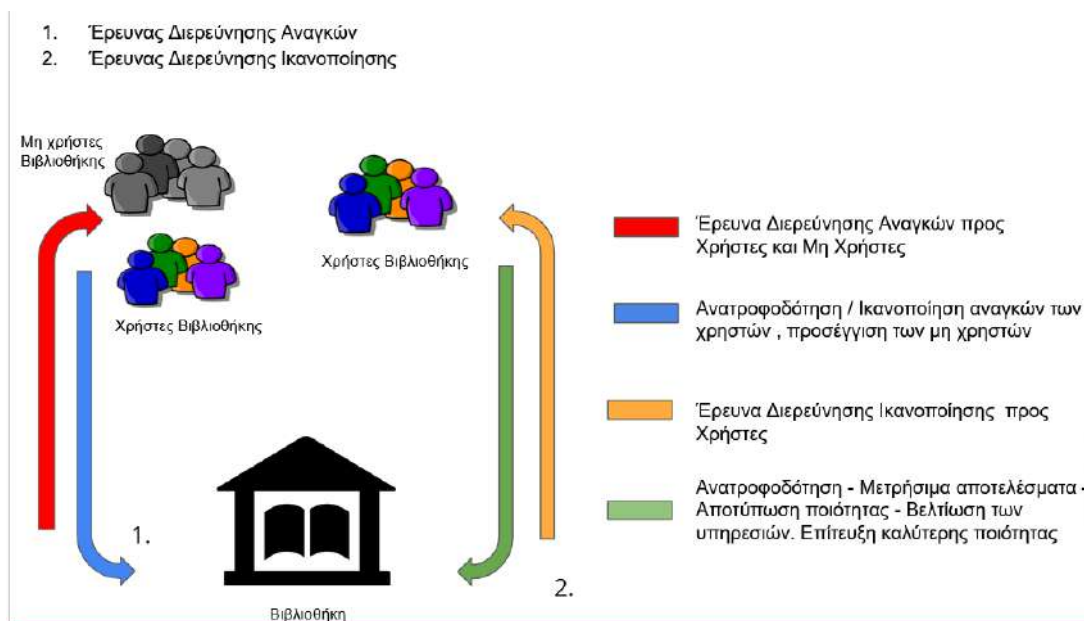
1. Έρευνας Διερεύνησης Αναγκών
2. Έρευνας Διερεύνησης Ικανοποίησης

Μη χρήστες Βιβλιοθήκης

Χρήστες Βιβλιοθήκης

Χρήστες Βιβλιοθήκης

Έρευνα Διερεύνησης Αναγκών προς Χρήστες και Μη Χρήστες

Ανατροφοδότηση / Ικανοποίηση αναγκών των χρηστών , προσέγγιση των μη χρηστών

Έρευνα Διερεύνησης Ικανοποίησης προς Χρήστες

Ανατροφοδότηση - Μετρήσιμα αποτελέσματα - Αποτύπωση ποιότητας - Βελτίωση των υπηρεσιών. Επίτευξη καλύτερης ποιότητας

1.

2.

Βιβλιοθήκη